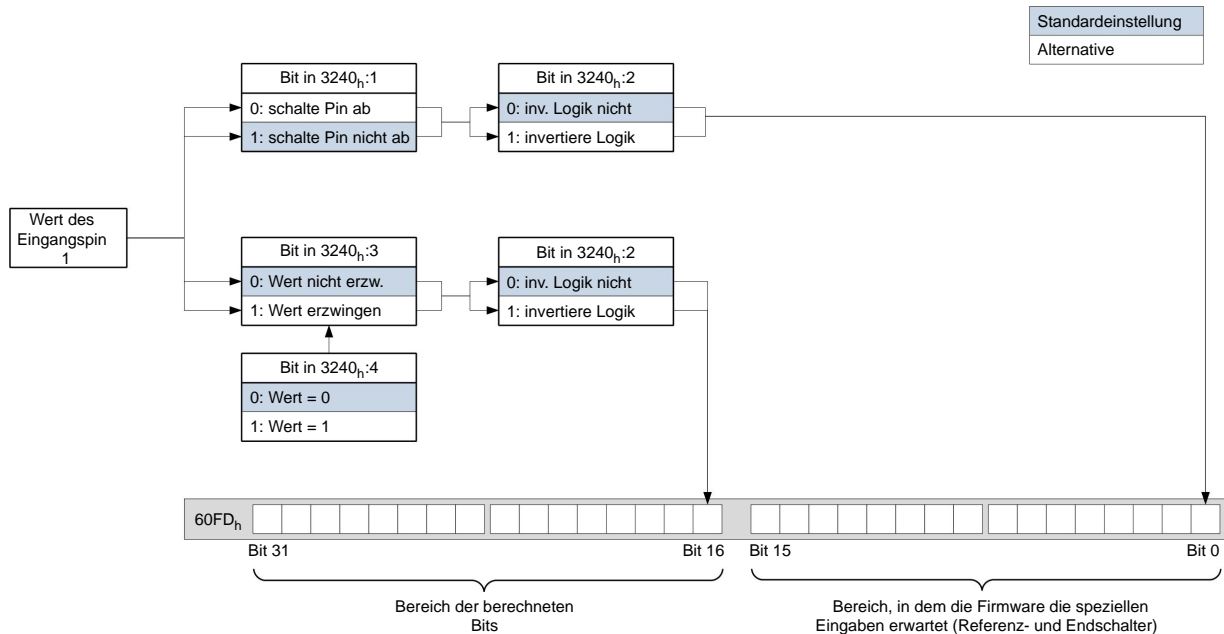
Standardeinstellung
Alternative

Wert des Eingangspin 1

Bit in $3240_h$:1
0: schalte Pin ab
1: schalte Pin nicht ab

Bit in $3240_h$:2
0: inv. Logik nicht
1: invertiere Logik

Bit in $3240_h$:3
0: Wert nicht erzw.
1: Wert erzwingen

Bit in $3240_h$:2
0: inv. Logik nicht
1: invertiere Logik

Bit in $3240_h$:4
0: Wert = 0
1: Wert = 1

$60FD_h$

Bit 31
Bit 16
Bit 15
Bit 0

Bereich der berechneten Bits

Bereich, in dem die Firmware die speziellen Eingaben erwartet (Referenz- und Endschalter)